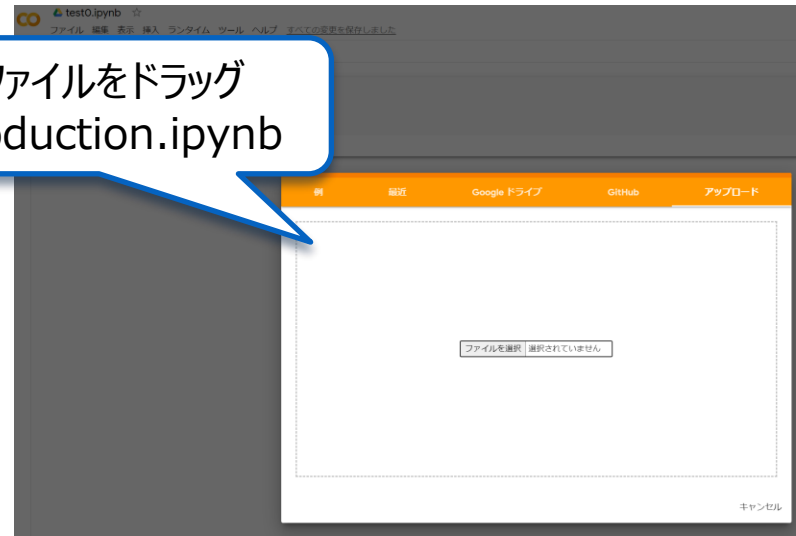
CO test0.ipynb ☆
ファイル 編集 表示 挿入 ランタイム ツール ヘルプ すべての変更を保存しました

ァイルをドラッグ
oduction.ipynb

例 最近 Google ドライブ GitHub アップロード

ファイルを選択 選択されていません

キャンセル